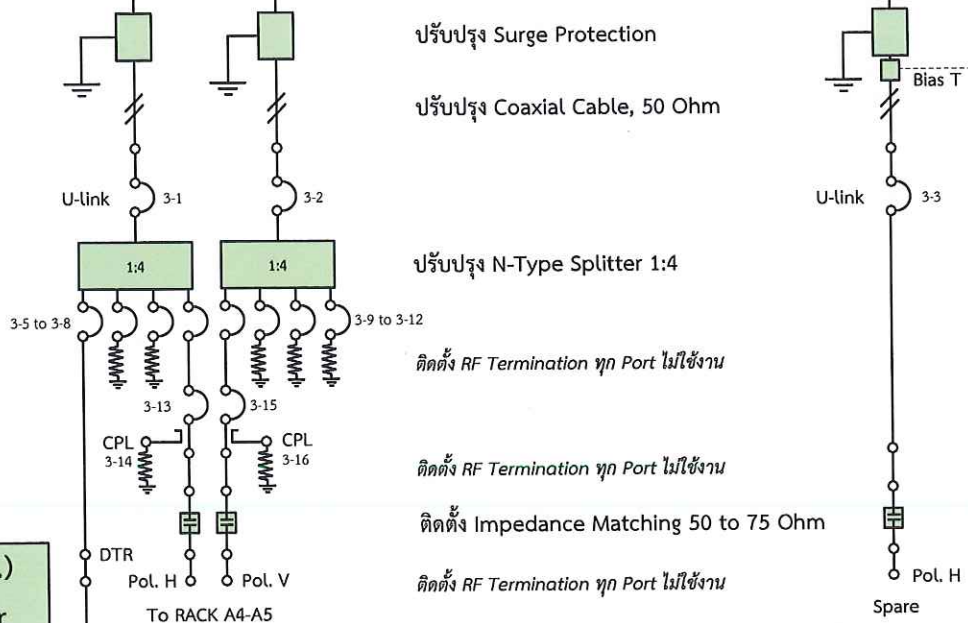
ปรับปรุง Surge Protection

ปรับปรุง Coaxial Cable, 50 Ohm

Bias T

U-link 3-1

3-2

U-link 3-3

1:4

1:4

ปรับปรุง N-Type Splitter 1:4

3-5 to 3-8

3-9 to 3-12

ติดตั้ง RF Termination ทุก Port ไม่ใช้งาน

3-13

3-15

CPL 3-14

CPL 3-16

ติดตั้ง RF Termination ทุก Port ไม่ใช้งาน

ติดตั้ง Impedance Matching 50 to 75 Ohm

DTR

Pol. H

Pol. V

ติดตั้ง RF Termination ทุก Port ไม่ใช้งาน

Pol. H

To RACK A4-A5

Spare

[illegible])

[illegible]r